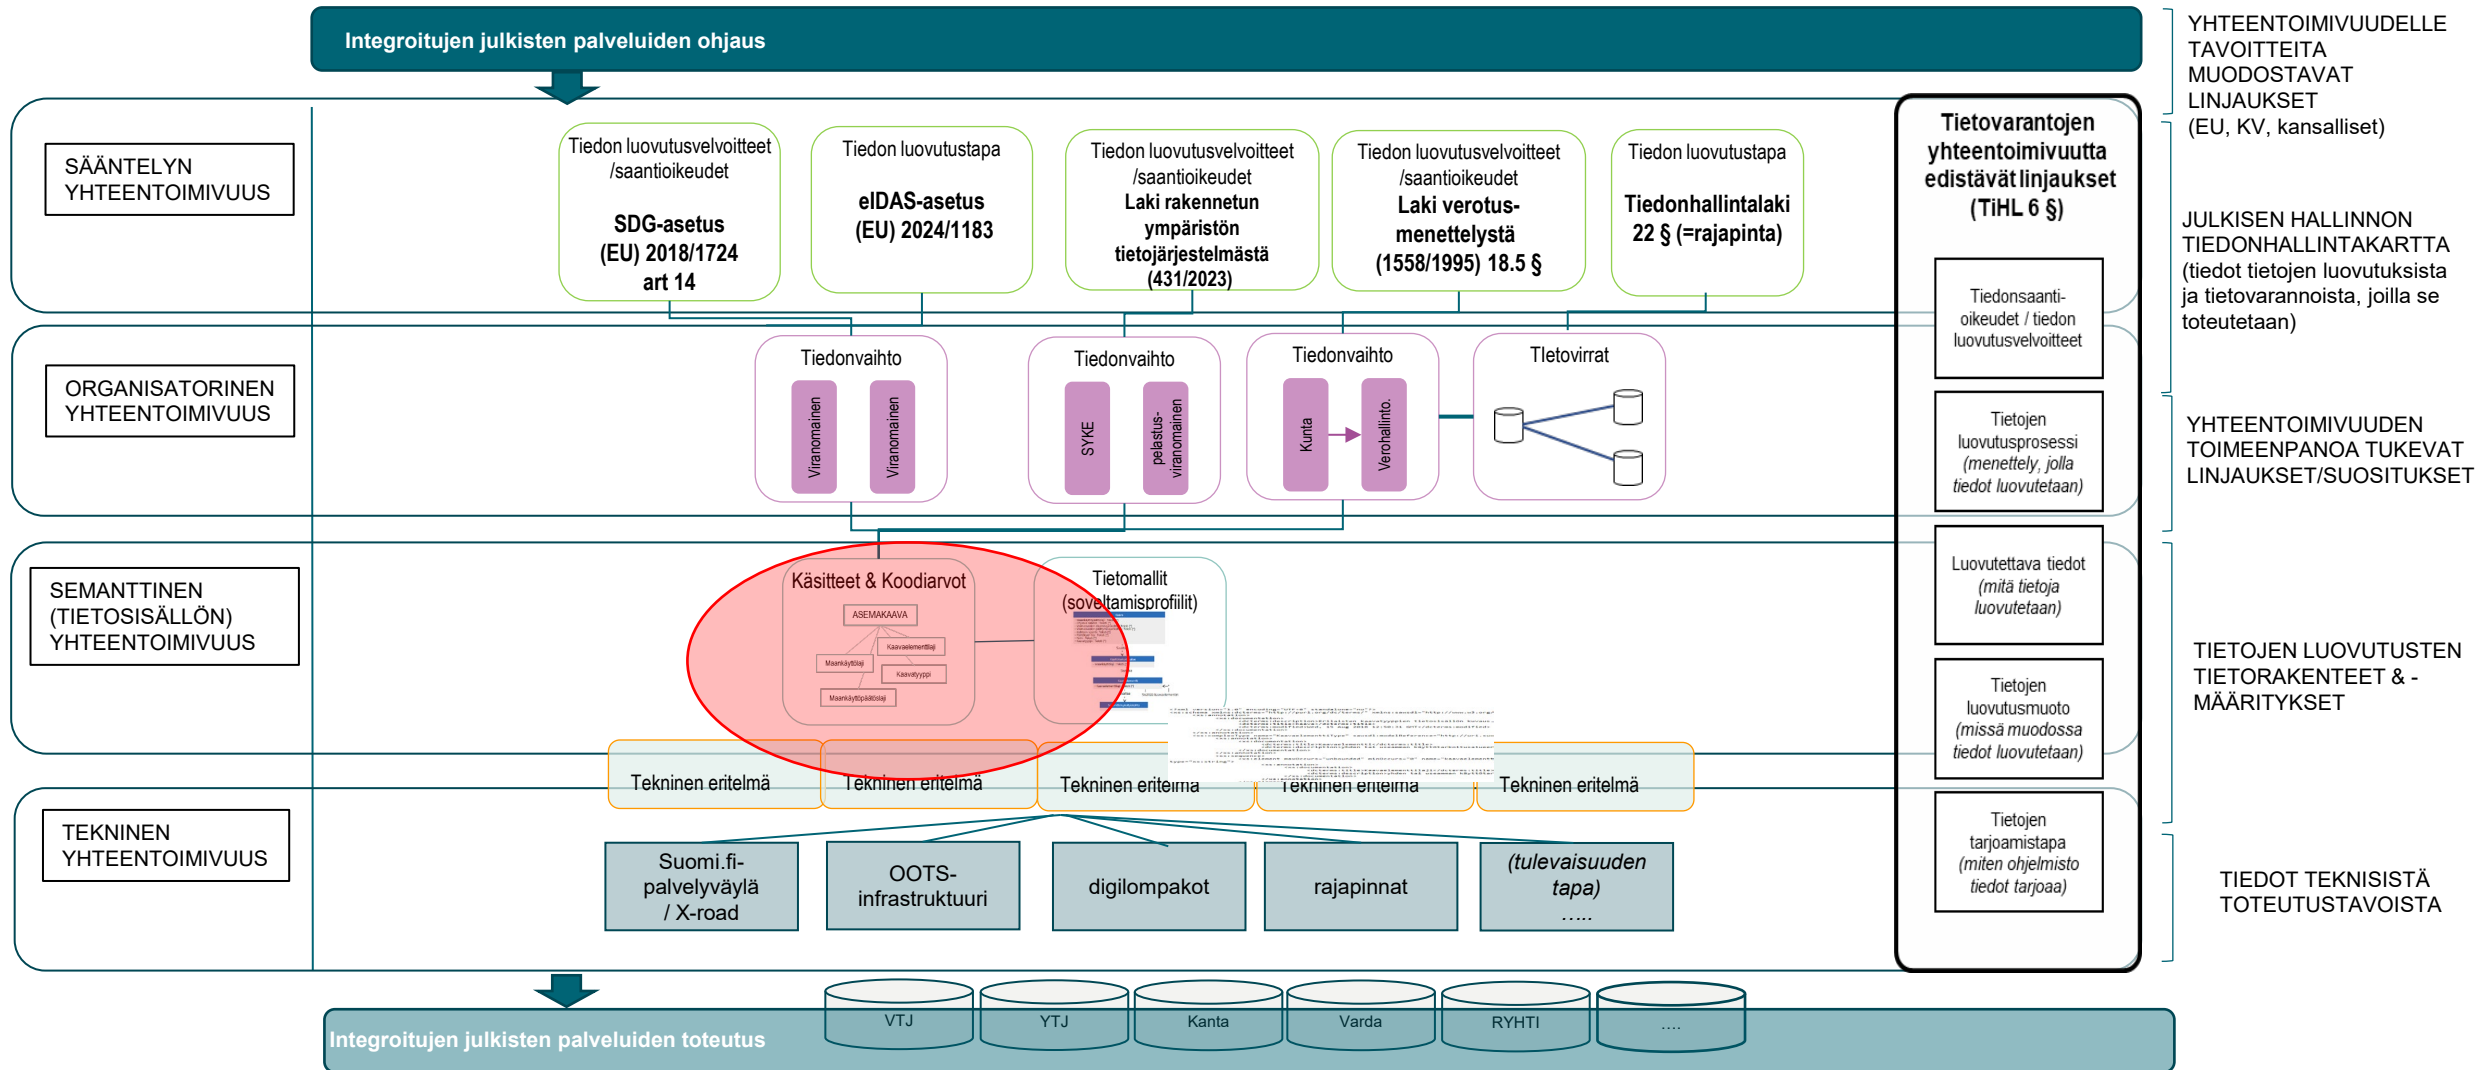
Integroitujen julkisten palveluiden ohjaus

SÄÄNTELYN YHTEENTOIMIVUUS

Tiedon luovutusvelvoitteet /saantioikeudet
SDG-asetus (EU) 2018/1724 art 14

Tiedon luovutustapa
eIDAS-asetus (EU) 2024/1183

Tiedon luovutusvelvoitteet /saantioikeudet
Laki rakennetun ympäristön tietojärjestelmästä (431/2023)

Tiedon luovutusvelvoitteet /saantioikeudet
Laki verotus-menettelystä (1558/1995) 18.5 §

Tiedon luovutustapa
Tiedonhallintalaki 22 § (=rajapinta)

ORGANISATORINEN YHTEENTOIMIVUUS

Tiedonvaihto
Viranomainen
Viranomainen

Tiedonvaihto
SYKE
pelastus-viranomainen

Tiedonvaihto
Kunta
Verohallinto.

TIetovirrat

SEMANTTINEN (TIETOSISÄLLÖN) YHTEENTOIMIVUUS

Käsitteet & Koodiarvot
ASEMAKAAVA
Kaavaelementtilaji
Maankäyttölaji
Kaavatyyppi
Maankäyttöpäätöslaji

Tietomallit (soveltamisprofiilit)

Tekninen eritelmä
Tekninen eritelmä
Tekninen eritelmä
Tekninen eritelmä
Tekninen eritelmä

TEKNINEN YHTEENTOIMIVUUS

Suomi.fi-palvelyväylä / X-road
OOTS-infrastruktuuri
digilompakot
rajapinnat
(tulevaisuuden tapa) …..

Tietovarantojen yhteentoimivuutta edistävät linjaukset (TiHL 6 §)

Tiedonsaanti-oikeudet / tiedon luovutusvelvoitteet

Tietojen luovutusprosessi (menettely, jolla tiedot luovutetaan)

Luovutettava tiedot (mitä tietoja luovutetaan)

Tietojen luovutusmuoto (missä muodossa tiedot luovutetaan)

Tietojen tarjoamistapa (miten ohjelmisto tiedot tarjoaa)

YHTEENTOIMIVUUDELLE TAVOITTEITA MUODOSTAVAT LINJAUKSET (EU, KV, kansalliset)

JULKISEN HALLINNON TIEDONHALLINTAKARTTA (tiedot tietojen luovutuksista ja tietovarannoista, joilla se toteutetaan)

YHTEENTOIMIVUUDEN TOIMEENPANOA TUKEVAT LINJAUKSET/SUOSITUKSET

TIETOJEN LUOVUTUSTEN TIETORAKENTEET & -MÄÄRITYKSET

TIEDOT TEKNISISTÄ TOTEUTUSTAVOISTA

Integroitujen julkisten palveluiden toteutus
VTJ
YTJ
Kanta
Varda
RYHTI
….